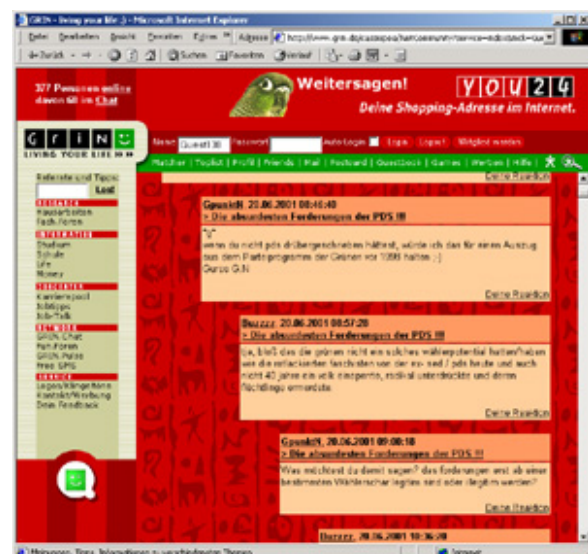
GRIN - living your life ;-) - Microsoft Internet Explorer

Datei Bearbeiten Ansicht Favoriten Extras Adresse http://www.grin.de/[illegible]

Zurück Suchen Favoriten Verlauf

377 Personen online davon 68 im Chat

Weitersagen!

YOU 24

Deine Shopping-Adresse im Internet.

GRIN

LIVING YOUR LIFE

Name Guest130 Passwort Auto Login Login Logout Mitglied werden

Matcher | Toplist | Profil | Friends | Mail | Postcard | Guestbook | Games | Werben | Hilfe

Referate und Tipps: Los!

Hausarbeiten
Facharbeiten

Studium
Schule
Life
Money

Karrierepool
Jobbörse
Job-Talk

GRIN Chat
Foren
GRIN Pulse
Free SMS

Logos/Klingeltöne
Kontakt/Werbung
Dein Feedback

Deine Reaktion

GpunktN 20.06.2001 08:46:40
> Die absurdesten Forderungen der PDS !!!

wenn du nicht grün drübergeschrieben hättest, würde ich das für einen Auszug aus dem Parteiprogramm der Grünen vor 1998 halten ;-)
Gruss G.N

Deine Reaktion

Buzzzz 20.06.2001 08:57:28
> Die absurdesten Forderungen der PDS !!!

ja, bloß das die grünen nicht ein solches wählerpotential hatten/haben wie die unfackerker faschisten von der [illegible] und pds heute und auch nicht 40 jahre ein volk eingesperrt, radikal unterdrückt und deren flüchtlinge ermordete.

Deine Reaktion

GpunktN 20.06.2001 09:00:18
> Die absurdesten Forderungen der PDS !!!

Was möchtest du damit sagen? das Forderungen erst ab einer bestimmten Wählerschar legitim sind oder illegitim werden?

Deine Reaktion

Buzzzz 20.06.2001 10:36:20

Meinungen, Tipps, Infos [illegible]

Internet